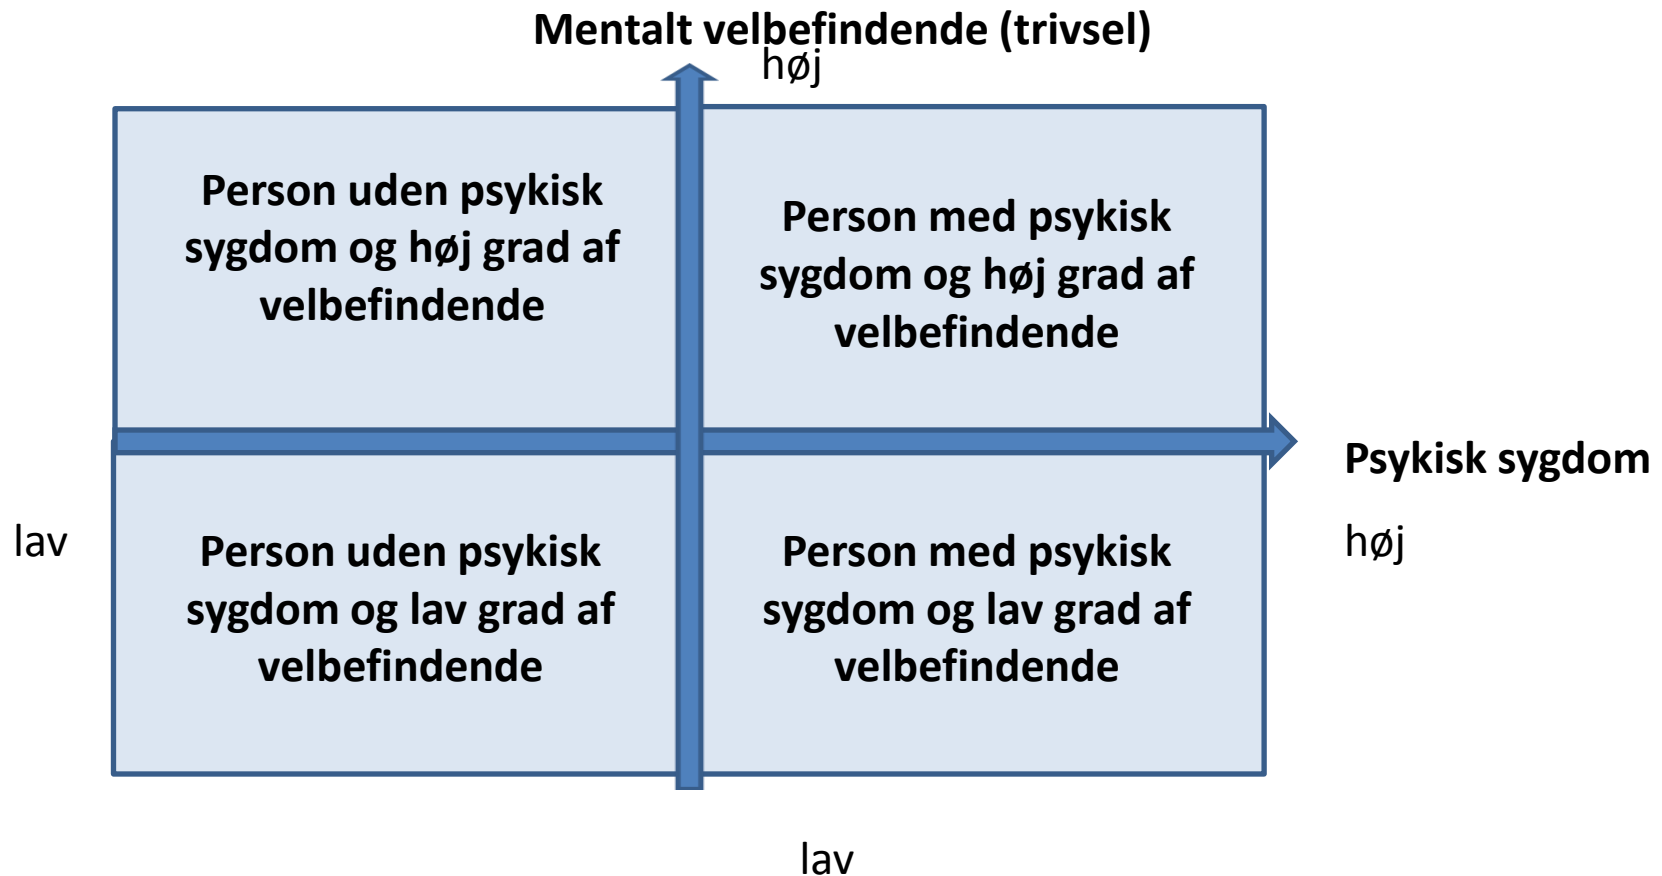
Mentalt velbefindende (trivsel)

høj

Person uden psykisk sygdom og høj grad af velbefindende

Person med psykisk sygdom og høj grad af velbefindende

Psykisk sygdom

lav

høj

Person uden psykisk sygdom og lav grad af velbefindende

Person med psykisk sygdom og lav grad af velbefindende

lav